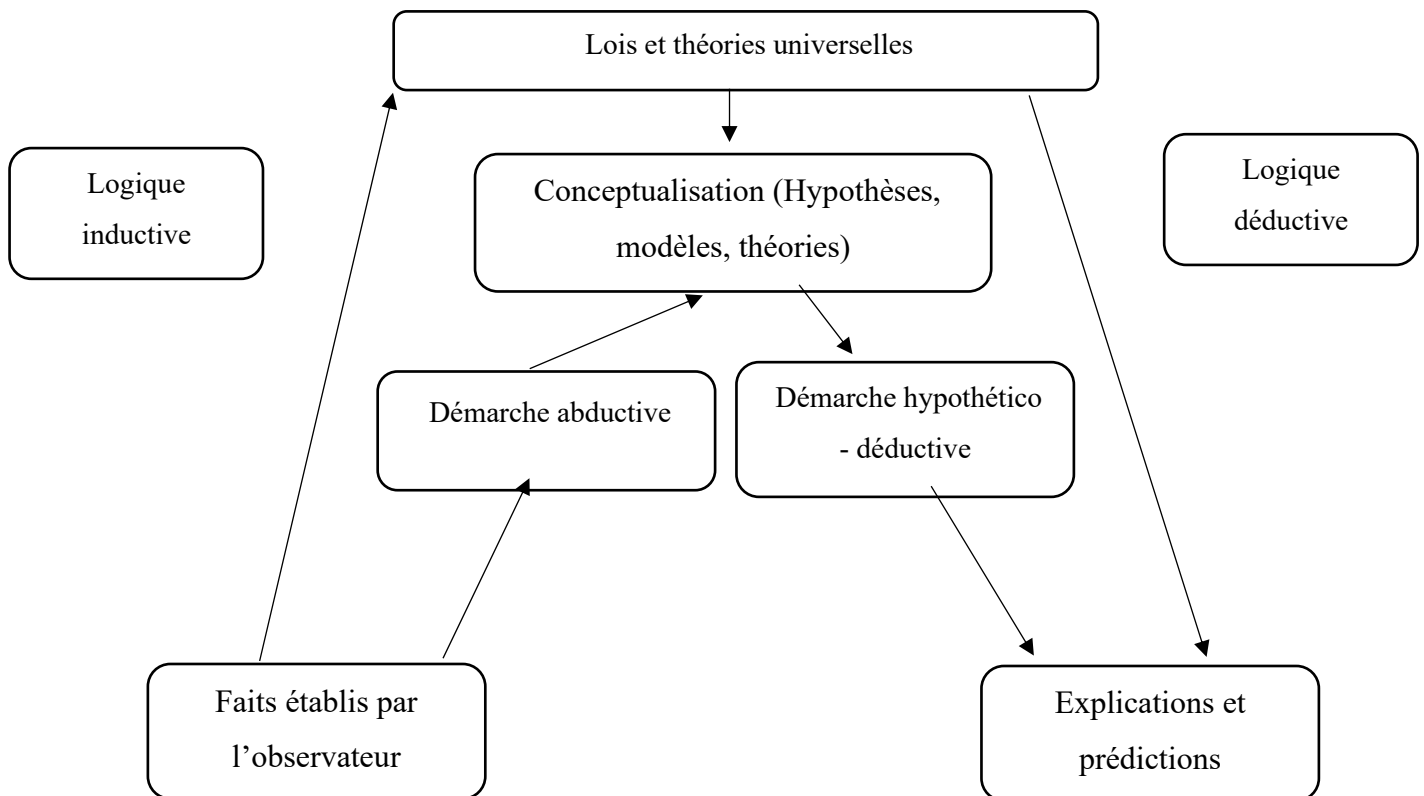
Lois et théories universelles

Logique inductive

Conceptualisation (Hypothèses, modèles, théories)

Logique déductive

Démarche abductive

Démarche hypothético - déductive

Faits établis par l'observateur

Explications et prédictions